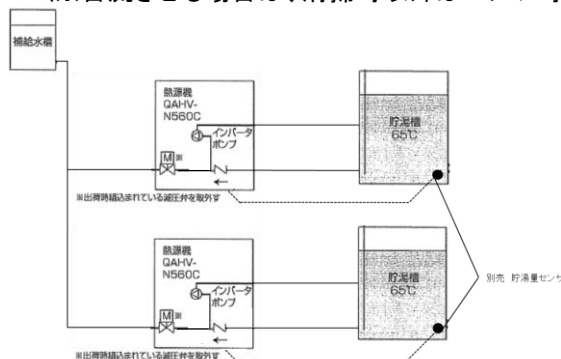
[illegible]

補給水槽

熱源機
QAHV-
N560C

インバータ
ポンプ

M※

※出荷時組込まれている減圧弁を取外す

貯湯槽
65℃

熱源機
QAHV-
N560C

インバータ
ポンプ

M※

※出荷時組込まれている減圧弁を取外す

貯湯槽
65℃

別売 貯湯量センサ